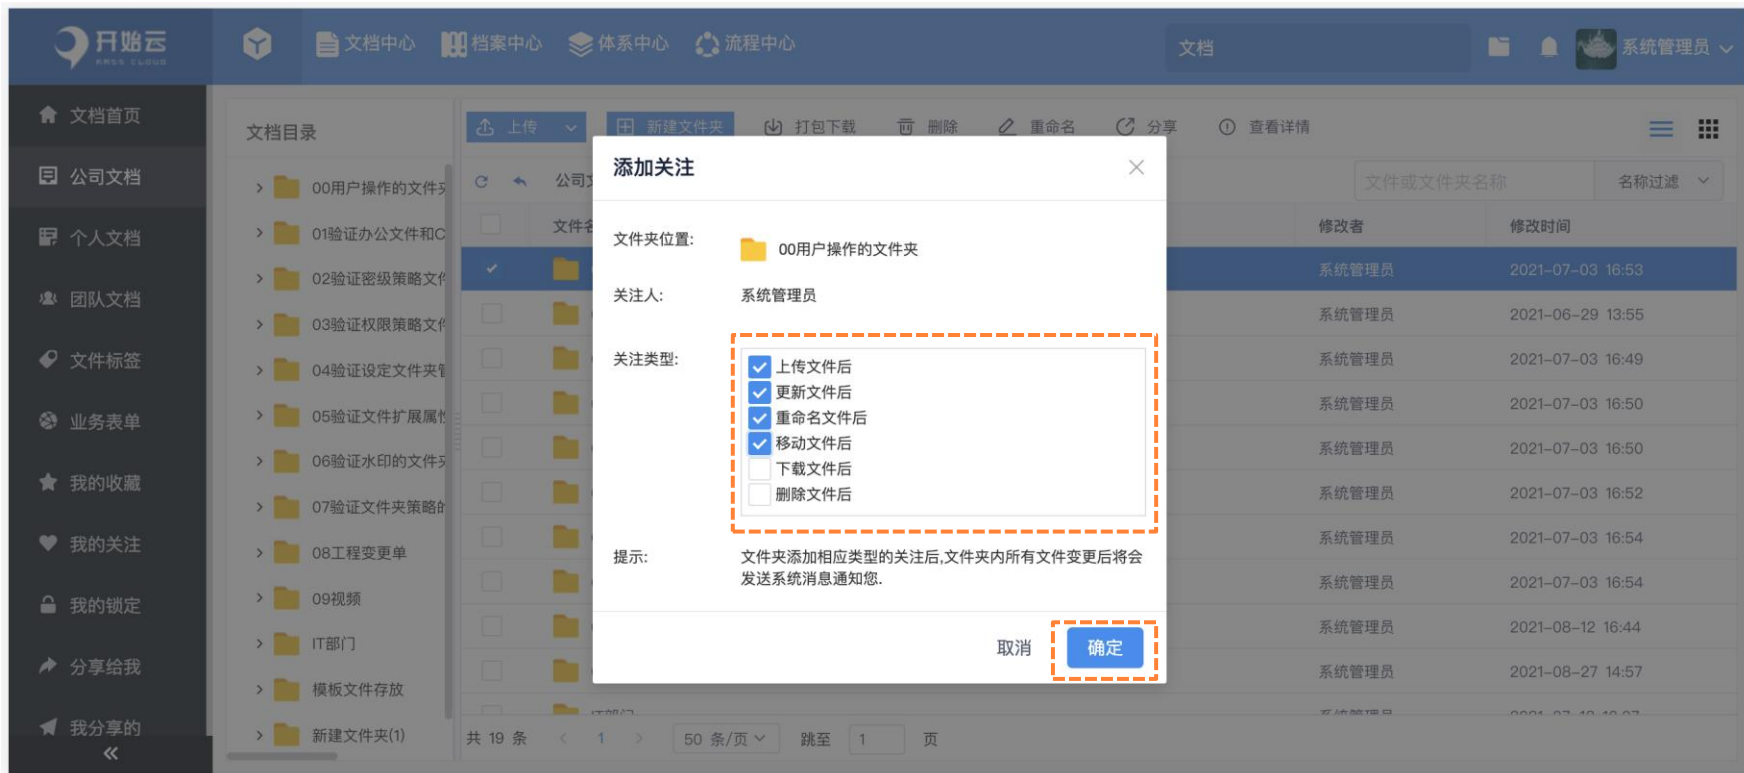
开始云
KASS CLOUD

文档中心 档案中心 体系中心 流程中心

文档

系统管理员

文档首页
公司文档
个人文档
团队文档
文件标签
业务表单
我的收藏
我的关注
我的锁定
分享给我
我分享的

文档目录

00用户操作的文件夹
01验证办公文件和C
02验证密级策略文
03验证权限策略文
04验证设定文件夹
05验证文件扩展属
06验证水印的文件
07验证文件夹策略
08工程变更单
09视频
IT部门
模板文件存放
新建文件夹(1)

上传 新建文件夹 打包下载 删除 重命名 分享 查看详情

公司

文件或文件夹名称 名称过滤

文件名 修改者 修改时间

| 修改者 | 修改时间 |
|---|---|
| 系统管理员 | 2021-07-03 16:53 |
| 系统管理员 | 2021-06-29 13:55 |
| 系统管理员 | 2021-07-03 16:49 |
| 系统管理员 | 2021-07-03 16:50 |
| 系统管理员 | 2021-07-03 16:50 |
| 系统管理员 | 2021-07-03 16:52 |
| 系统管理员 | 2021-07-03 16:54 |
| 系统管理员 | 2021-07-03 16:54 |
| 系统管理员 | 2021-08-12 16:44 |
| 系统管理员 | 2021-08-27 14:57 |

共 19 条 1 50 条/页 跳至 1 页

添加关注

文件夹位置: 00用户操作的文件夹

关注人: 系统管理员

关注类型:
上传文件后
更新文件后
重命名文件后
移动文件后
下载文件后
删除文件后

提示: 文件夹添加相应类型的关注后,文件夹内所有文件变更后将会发送系统消息通知您.

取消 确定